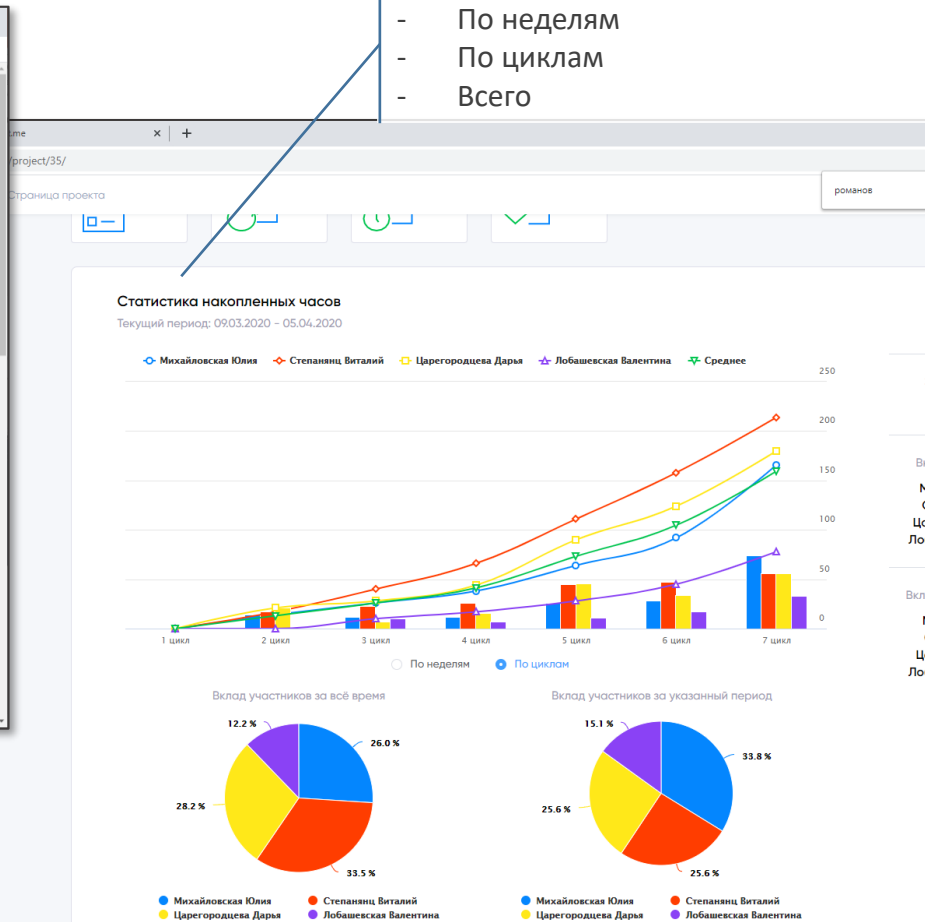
- По неделям
- По циклам
- Всего

.me × +

/project/35/

Страница проекта

романов

Статистика накопленных часов

Текущий период: 09.03.2020 - 05.04.2020

Михайловская Юлия Степанянц Виталий Царегородцева Дарья Лобашевская Валентина Среднее

250
200
150
100
50
0

1 цикл 2 цикл 3 цикл 4 цикл 5 цикл 6 цикл 7 цикл

По неделям По циклам

Вклад участников за всё время

12.2 %
26.0 %
28.2 %
33.5 %

Михайловская Юлия Степанянц Виталий
Царегородцева Дарья Лобашевская Валентина

Вклад участников за указанный период

15.1 %
33.8 %
25.6 %
25.6 %

Михайловская Юлия Степанянц Виталий
Царегородцева Дарья Лобашевская Валентина

Вк
М
С
Ц
Ло

Вкл
М
С
Ц
Ло